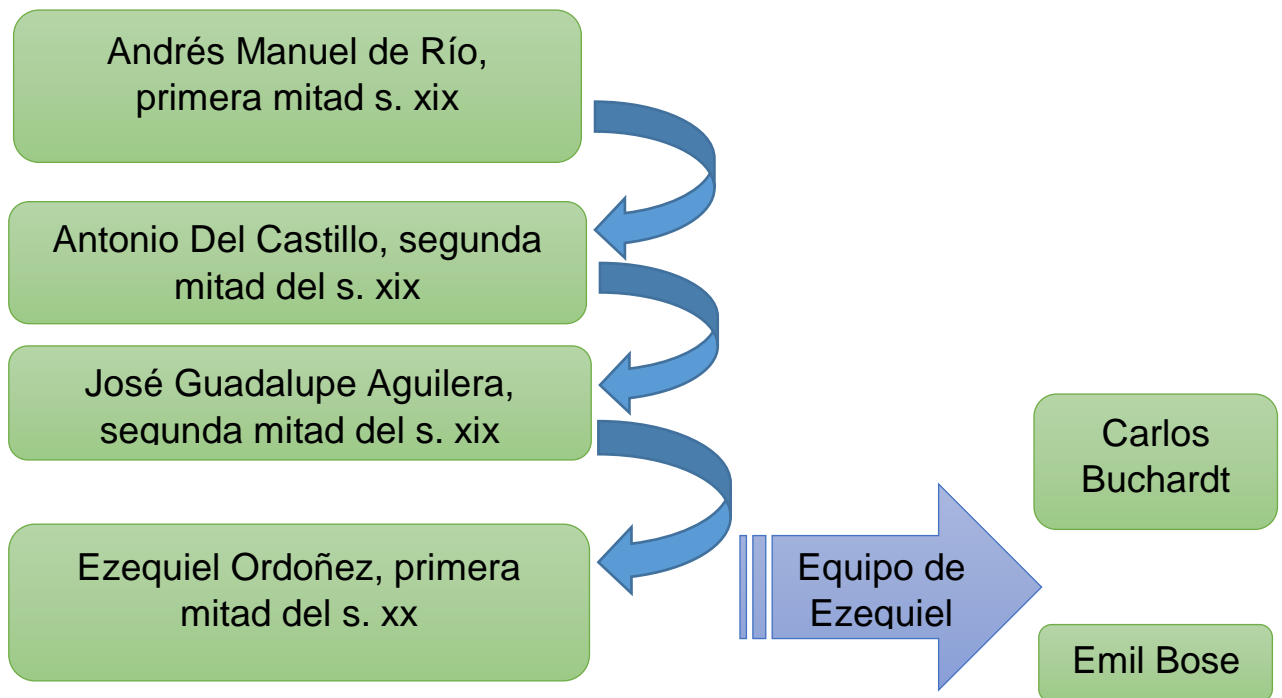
Andrés Manuel de Río, primera mitad s. xix

Antonio Del Castillo, segunda mitad del s. xix

José Guadalupe Aguilera, segunda mitad del s. xix

Ezequiel Ordoñez, primera mitad del s. xx

Equipo de Ezequiel

Carlos Buchardt

Emil Bose